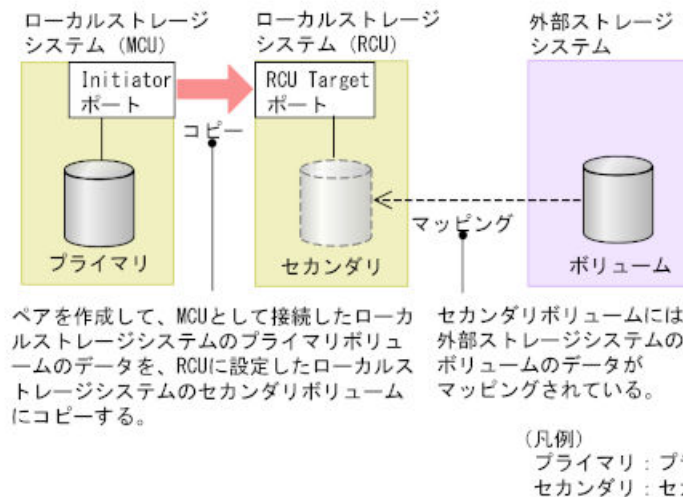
ローカルストレージシステム（MCU）

Initiatorポート

コピー

プライマリ

ローカルストレージシステム（RCU）

RCU Targetポート

セカンダリ

マッピング

外部ストレージシステム

ボリューム

ペアを作成して、MCUとして接続したローカルストレージシステムのプライマリボリュームのデータを、RCUに設定したローカルストレージシステムのセカンダリボリュームにコピーする。

セカンダリボリュームには外部ストレージシステムのボリュームのデータがマッピングされている。

（凡例）
プライマリ：プ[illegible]
セカンダリ：セ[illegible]